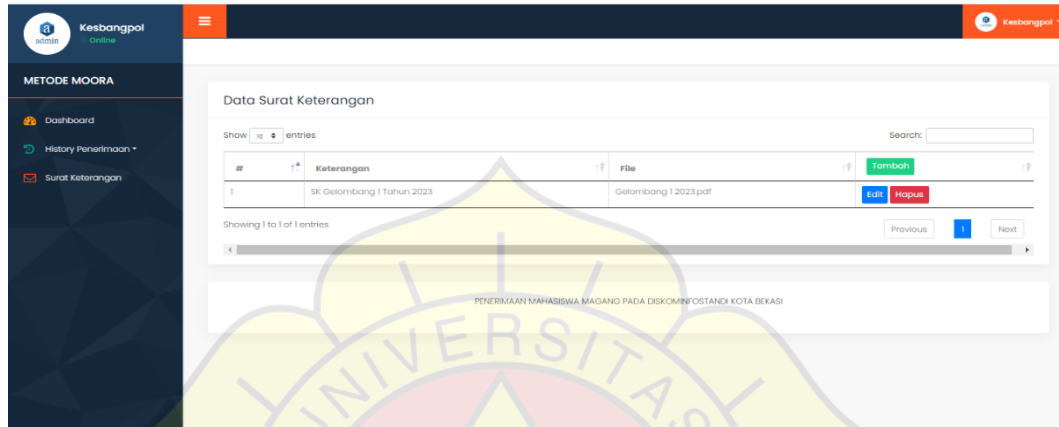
admin
Kesbangpol
Online

METODE MOORA

Dashboard
History Penerimaan
Surat Keterangan

Kesbangpol

Data Surat Keterangan

Show 10 entries

Search:

| # | Keterangan | File | Tambah |
|---|---|---|---|
| 1 | SK Gelombang 1 Tahun 2023 | Gelombang 1 2023.pdf | Edit Hapus |

Showing 1 to 1 of 1 entries

Previous 1 Next

PENERIMAAN MAHASISWA MAGANG PADA DISKOMINFOSTANDI KOTA BEKASI

UNIVERSITAS